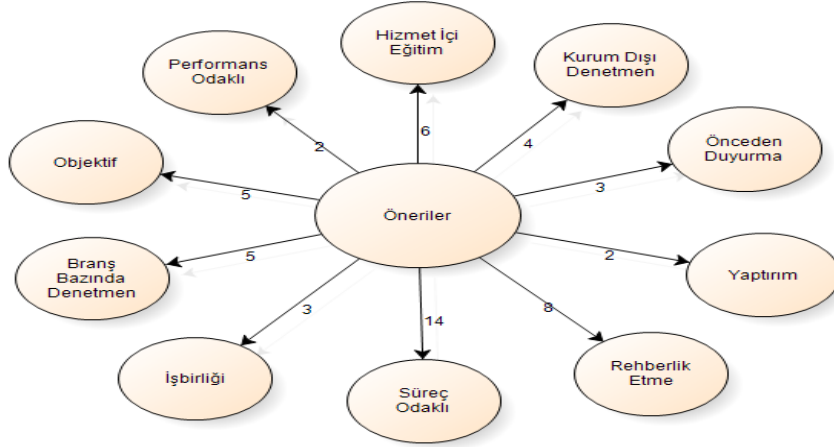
Hizmet İçi Eğitim

Performans Odaklı

Kurum Dışı Denetmen

Objektif

Önceden Duyurma

Öneriler

Branş Bazında Denetmen

Yaptırım

İşbirliği

Süreç Odaklı

Rehberlik Etme

6

2

4

5

3

5

2

3

14

8